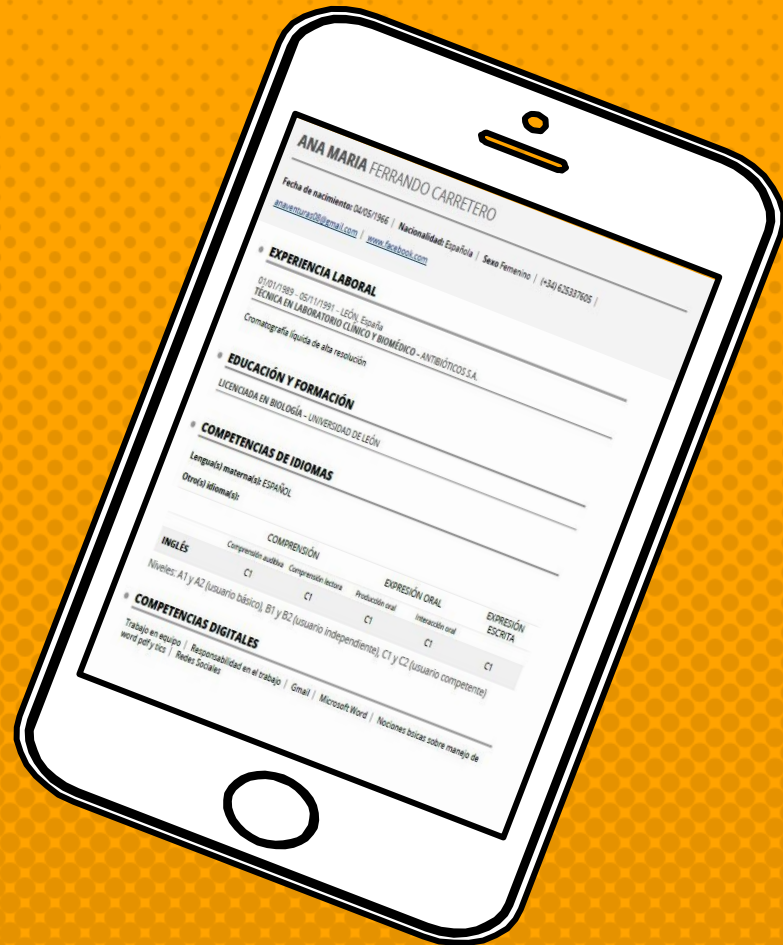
ANA MARIA FERRANDO CARRETERO

Fecha de nacimiento: 04/05/1966 | Nacionalidad: Española | Sexo Femenino | (+34) 625337605 | anavemurao0@gmail.com | www.facebook.com

EXPERIENCIA LABORAL

01/01/1989 - 05/11/1991 - LEÓN, España
TÉCNICA EN LABORATORIO CLÍNICO Y BIOMÉDICO - ANTIBIÓTICOS S.A.
Cromatografía líquida de alta resolución

EDUCACIÓN Y FORMACIÓN

LICENCIADA EN BIOLOGÍA - UNIVERSIDAD DE LEÓN

COMPETENCIAS DE IDIOMAS

Lengua(s) materna(s): ESPAÑOL
Otro(s) idioma(s):

| | COMPRENSIÓN | | EXPRESIÓN ORAL | | EXPRESIÓN ESCRITA |
|---|---|---|---|---|---|
| | Comprensión auditiva | Comprensión lectora | Producción oral | Interacción oral | |
| INGLÉS | C1 | C1 | C1 | C1 | C1 |

Niveles: A1 y A2 (usuario básico), B1 y B2 (usuario independiente), C1 y C2 (usuario competente)

COMPETENCIAS DIGITALES

Trabajo en equipo | Responsabilidad en el trabajo | Gmail | Microsoft Word | Nociones bsicas sobre manejo de word pefy tics | Redes Sociales